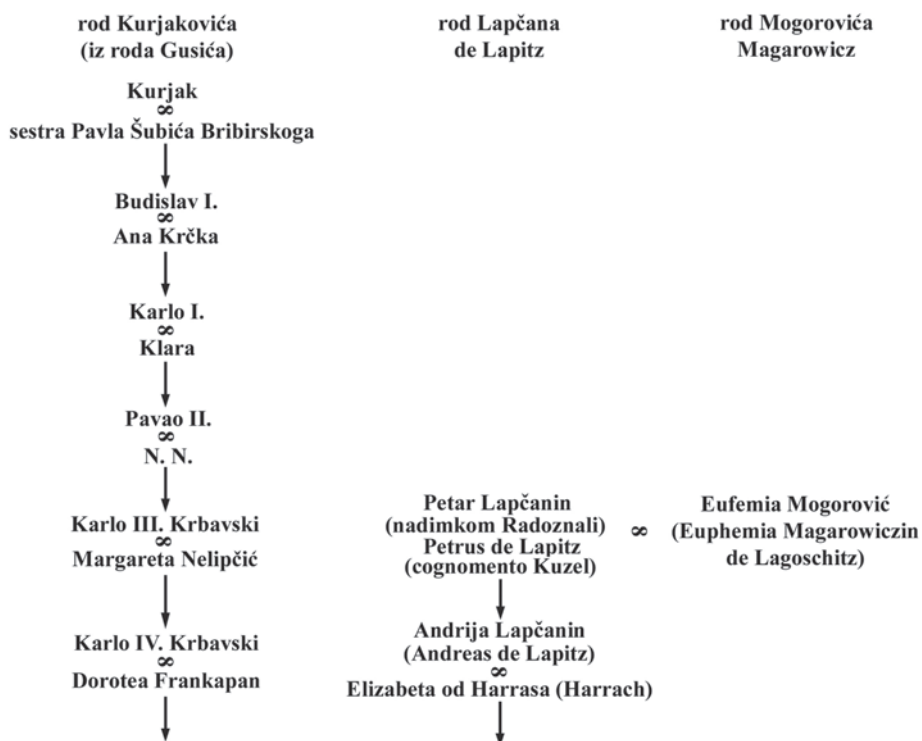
rod Kurjakovića
(iz roda Gusića)

rod Lapčana
de Lapitz

rod Mogorovića
Magarowicz

Kurjak
∞
sestra Pavla Šubića Bribirskoga

Budislav I.
∞
Ana Krčka

Karlo I.
∞
Klara

Pavao II.
∞
N. N.

Karlo III. Krbavski
∞
Margareta Nelipčić

Karlo IV. Krbavski
∞
Dorotea Frankapan

Petar Lapčanin
(nadimkom Radoznali)
Petrus de Lapitz
(cognomento Kuzel)

∞

Eufemia Mogorović
(Euphemia Magarowiczin
de Lagoschitz)

Andrija Lapčanin
(Andreas de Lapitz)
∞
Elizabeta od Harrasa (Harrach)